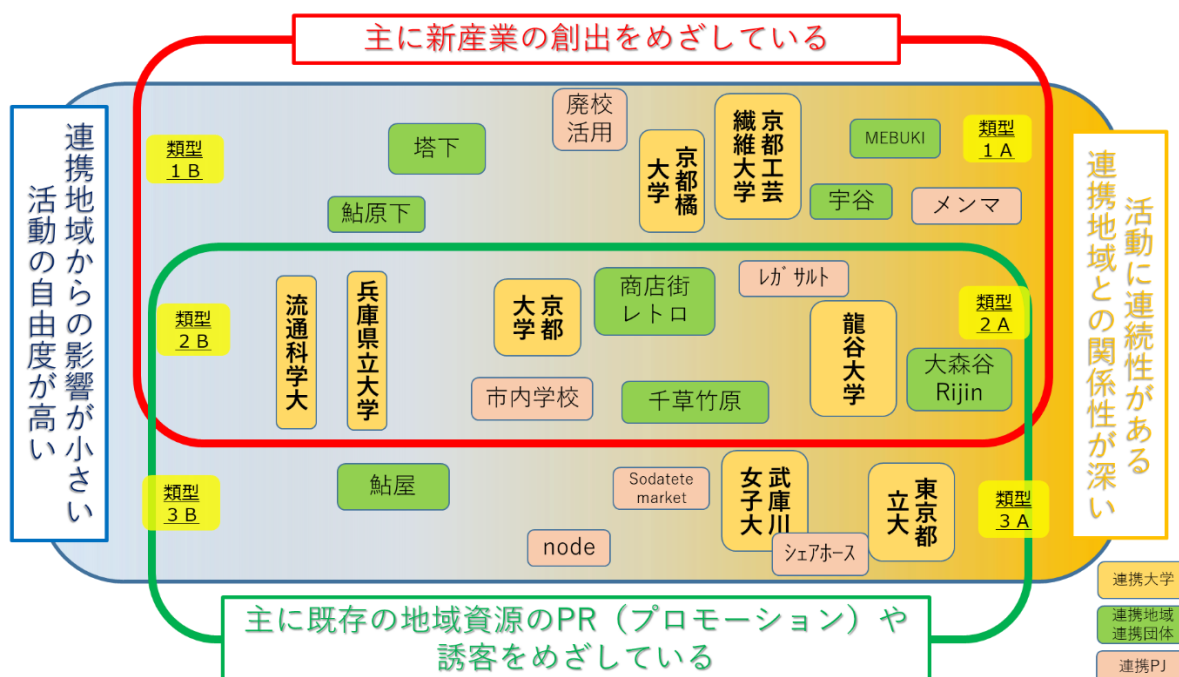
主に新産業の創出をめざしている

連携地域からの影響が小さい
活動の自由度が高い

活動に連続性がある
連携地域との関係性が深い

類型 1B

類型 1A

類型 2B

類型 2A

類型 3B

類型 3A

廃校活用

塔下

京都橘大学

京都工芸繊維大学

MEBUKI

宇谷

メンマ

鮎原下

流通科学大

兵庫県立大学

京都大学

商店街レトロ

レガサルト

龍谷大学

大森谷Rijin

市内学校

千草竹原

鮎屋

Sodatete market

武庫川女子大

東京都立大

node

シェアホース

主に既存の地域資源のPR（プロモーション）や誘客をめざしている

連携大学

連携地域 連携団体

連携PJ